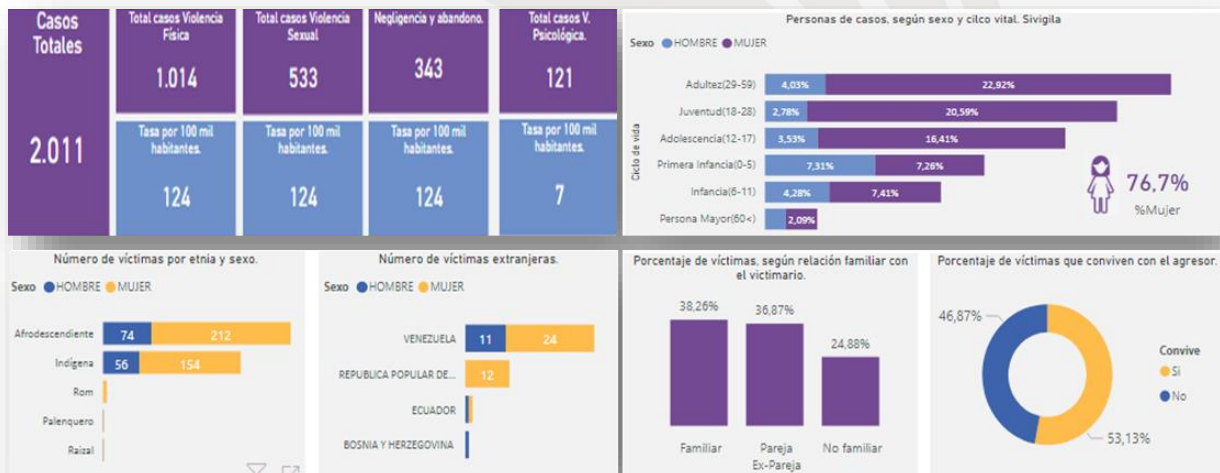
Casos Totales

2.011

Total casos Violencia Física
1.014
Tasa por 100 mil habitantes.
124

Total casos Violencia Sexual
533
Tasa por 100 mil habitantes.
124

Negligencia y abandono.
343
Tasa por 100 mil habitantes.
124

Total casos V. Psicológica.
121
Tasa por 100 mil habitantes.
7

Personas de casos, según sexo y cilco vital. Sivigila
Sexo HOMBRE MUJER
Ciclo de vida
Adultez(29-59) 4,03% 22,92%
Juventud(18-28) 2,78% 20,59%
Adolescencia(12-17) 3,53% 16,41%
Primera Infancia(0-5) 7,31% 7,26%
Infancia(6-11) 4,28% 7,41%
Persona Mayor(60<) 2,09%
76,7%
%Mujer

Número de víctimas por etnia y sexo.
Sexo HOMBRE MUJER
Afrodescendiente 74 212
Indígena 56 154
Rom
Palenquero
Raizal

Número de víctimas extranjeras.
Sexo HOMBRE MUJER
VENEZUELA 11 24
REPUBLICA POPULAR DE... 12
ECUADOR
BOSNIA Y HERZEGOVINA

Porcentaje de víctimas, según relación familiar con el victimario.
38,26% 36,87% 24,88%
Familiar
Pareja Ex-Pareja
No familiar

Porcentaje de víctimas que conviven con el agresor.
46,87%
53,13%
Convive
Si
No